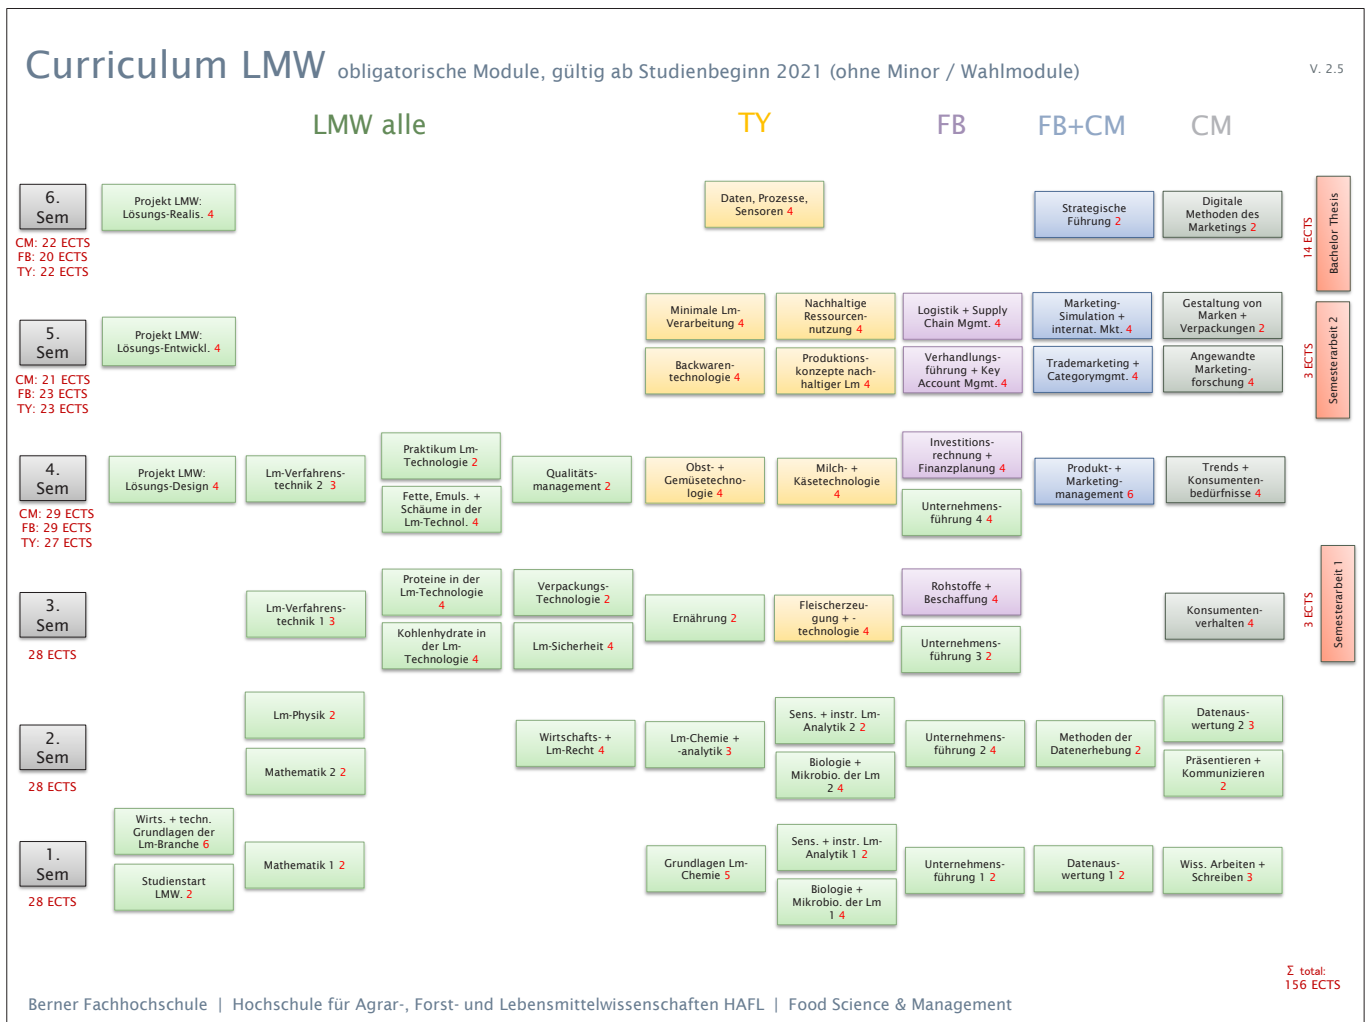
Curriculum LMW obligatorische Module, gültig ab Studienbeginn 2021 (ohne Minor / Wahlmodule)

V. 2.5

LMW alle

TY

FB

FB+CM

CM

6. Sem
CM: 22 ECTS
FB: 20 ECTS
TY: 22 ECTS

Projekt LMW: Lösungs-Realis. 4

Daten, Prozesse, Sensoren 4

Strategische Führung 2

Digitale Methoden des Marketings 2

14 ECTS
Bachelor Thesis

5. Sem
CM: 21 ECTS
FB: 23 ECTS
TY: 23 ECTS

Projekt LMW: Lösungs-Entwickl. 4

Minimale Lm-Verarbeitung 4

Nachhaltige Ressourcen-nutzung 4

Logistik + Supply Chain Mgmt. 4

Marketing-Simulation + internat. Mkt. 4

Gestaltung von Marken + Verpackungen 2

Backwaren-technologie 4

Produktions-konzepte nach-haltiger Lm 4

Verhandlungs-führung + Key Account Mgmt. 4

Trademarketing + Categorymgmt. 4

Angewandte Marketing-forschung 4

3 ECTS
Semesterarbeit 2

4. Sem
CM: 29 ECTS
FB: 29 ECTS
TY: 27 ECTS

Projekt LMW: Lösungs-Design 4

Lm-Verfahrens-technik 2 3

Praktikum Lm-Technologie 2

Fette, Emuls. + Schäume in der Lm-Technol. 4

Qualitäts-management 2

Obst- + Gemüsetechno-logie 4

Milch- + Käsetechnologie 4

Investitions-rechnung + Finanzplanung 4

Unternehmens-führung 4 4

Produkt- + Marketing-management 6

Trends + Konsumenten-bedürfnisse 4

3. Sem
28 ECTS

Lm-Verfahrens-technik 1 3

Proteine in der Lm-Technologie 4

Kohlenhydrate in der Lm-Technologie 4

Verpackungs-Technologie 2

Lm-Sicherheit 4

Ernährung 2

Fleischerzeu-gung + -technologie 4

Rohstoffe + Beschaffung 4

Unternehmens-führung 3 2

Konsumenten-verhalten 4

3 ECTS
Semesterarbeit 1

2. Sem
28 ECTS

Lm-Physik 2

Mathematik 2 2

Wirtschafts- + Lm-Recht 4

Lm-Chemie + -analytik 3

Sens. + instr. Lm-Analytik 2 2

Biologie + Mikrobio. der Lm 2 4

Unternehmens-führung 2 4

Methoden der Datenerhebung 2

Datenaus-wertung 2 3

Präsentieren + Kommunizieren 2

1. Sem
28 ECTS

Wirts. + techn. Grundlagen der Lm-Branche 6

Studienstart LMW. 2

Mathematik 1 2

Grundlagen Lm-Chemie 5

Sens. + instr. Lm-Analytik 1 2

Biologie + Mikrobio. der Lm 1 4

Unternehmens-führung 1 2

Datenaus-wertung 1 2

Wiss. Arbeiten + Schreiben 3

Σ total: 156 ECTS

Berner Fachhochschule | Hochschule für Agrar-, Forst- und Lebensmittelwissenschaften HAFL | Food Science & Management